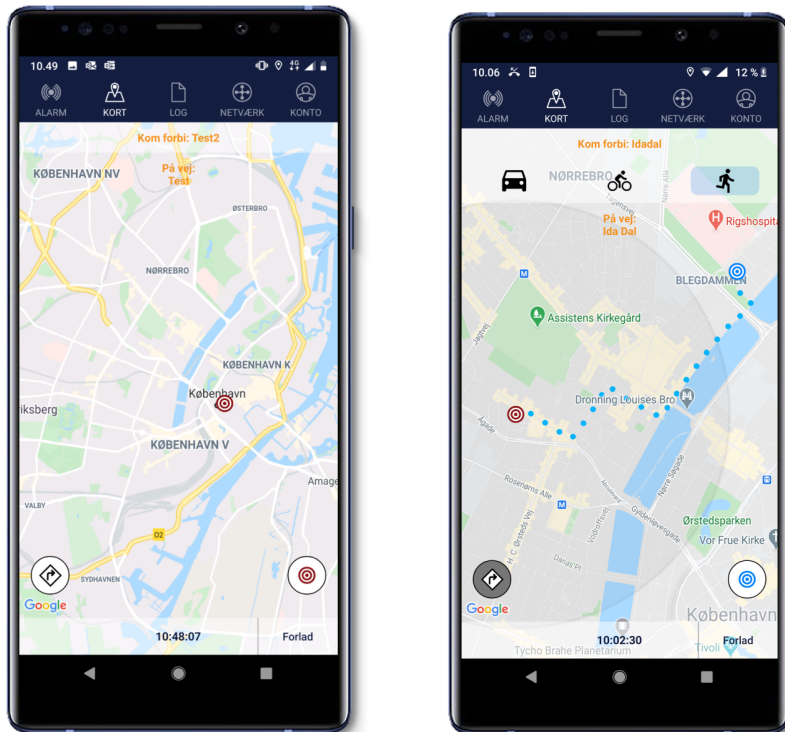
10.49

ALARM KORT LOG NETVÆRK KONTO

Kom forbi: Test2

På vej: Test

KØBENHAVN NV

ØSTERBRO

NØRREBRO

KØBENHAVN K

København

iksberg

KØBENHAVN V

Amage

VALBY

02

SYDHAVNEN

Google

10:48:07

Forlad

10.06

12 %

ALARM KORT LOG NETVÆRK KONTO

Kom forbi: Idadal

NØRREBRO

På vej: Ida Dal

Rigshospita

BLEGDAMMEN

Assistens Kirkegård

Dronning Louises Bro

Ågade

Rosenørns Allé

H. C. Ørsteds Vej

Danas Pl

Gyldenløvesgade

Nørre Søgade

Ørstedsparken

Vor Frue Kirke

København

Google

10:02:30

Forlad

Tycho Brahe Planetarium

Tivoli